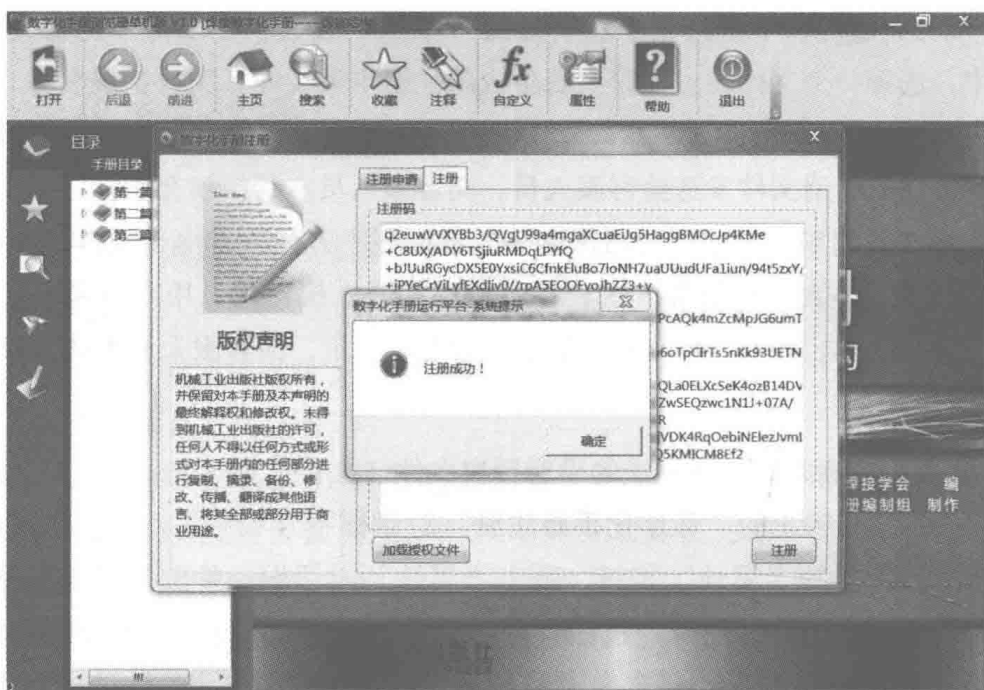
数字化手册运行平台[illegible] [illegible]

打开 后退 前进 主页 搜索 收藏 注释 自定义 属性 帮助 退出

目录
手册目录
第一篇
第二篇
第三篇

数字化手册注册

注册申请 注册

注册码
q2euwVVXYBb3/QVgU99a4mgaXCuaEiJg5HaggBMOcJp4KMe
+C8UX/ADY6TSjiuRMDqLPYfQ
+bJUuRGycDX5E0YxsiC6CfnkEluBo7loNH7uaUUudUFa1iun/94t5zxY/
+iPYeCrViLyfEXdljv0//rpA5EOOFvoJhZZ3+y
PcAQk4mZcMpJG6umT
i6oTpClrTs5nKk93UETN
QLa0ELXcSeK4ozB14DV
ZwSEQzwc1N1J+07A/
R
VDK4RqOebiNElezJvml
Q5KMICM8Ef2

版权声明

机械工业出版社版权所有，并保留对本手册及本声明的最终解释权和修改权。未得到机械工业出版社的许可，任何人不得以任何方式或形式对本手册内的任何部分进行复制、摘录、备份、修改、传播、翻译成其他语言、将其全部或部分用于商业用途。

数字化手册运行平台-系统提示

注册成功！

确定

加载授权文件

注册

焊接学会 编
册编制组 制作